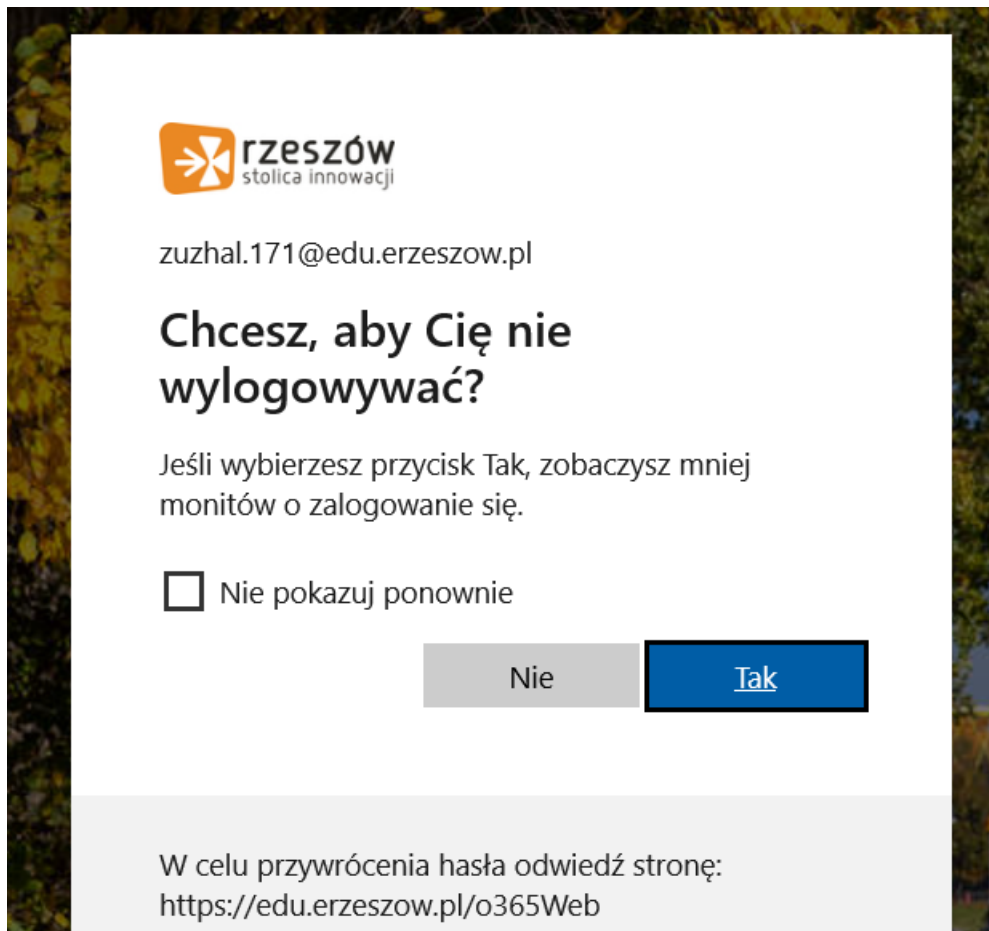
rzeszów
stolica innowacji

zuzhal.171@edu.erzeszow.pl

Chcesz, aby Cię nie wylogowywać?

Jeśli wybierzesz przycisk Tak, zobaczysz mniej monitów o zalogowanie się.

Nie pokazuj ponownie

Nie

Tak

W celu przywrócenia hasła odwiedź stronę: https://edu.erzeszow.pl/o365Web